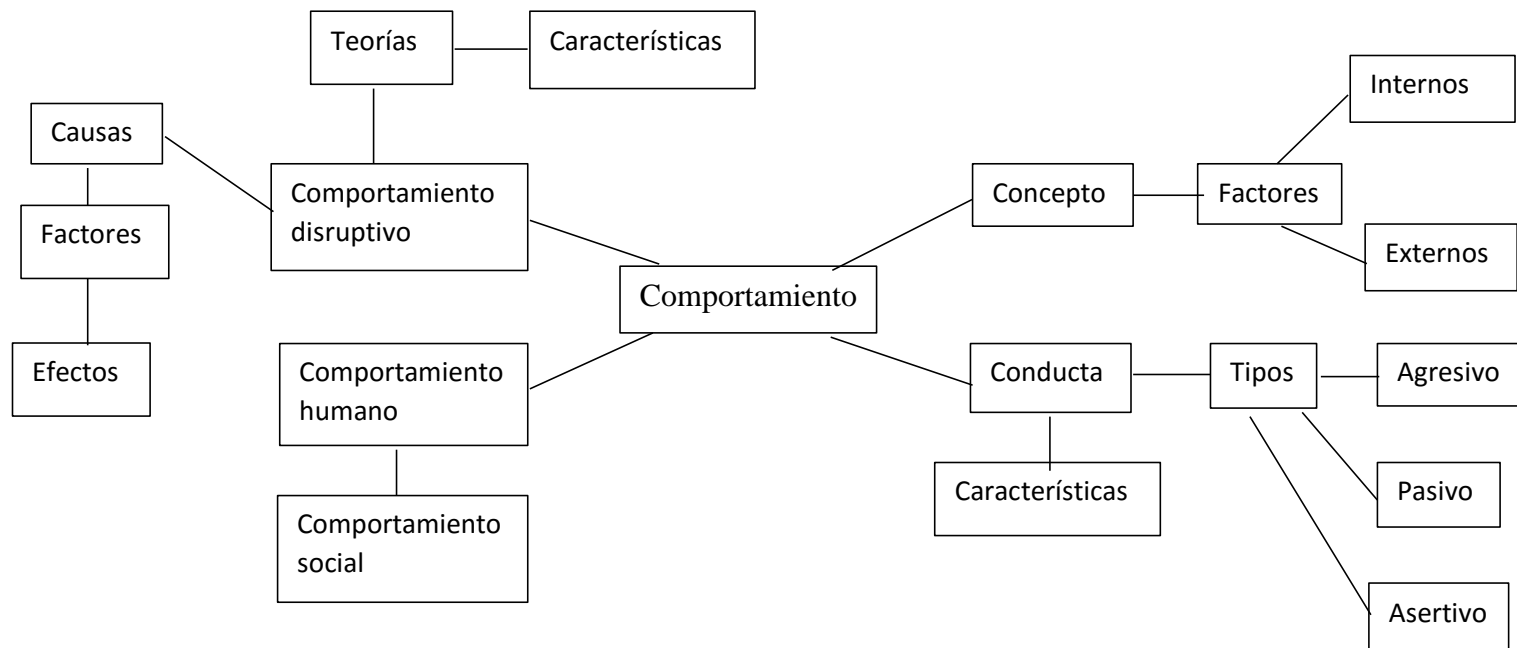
Teorías

Características

Causas

Comportamiento disruptivo

Factores

Efectos

Comportamiento

Comportamiento humano

Comportamiento social

Concepto

Factores

Internos

Externos

Conducta

Tipos

Agresivo

Pasivo

Asertivo

Características